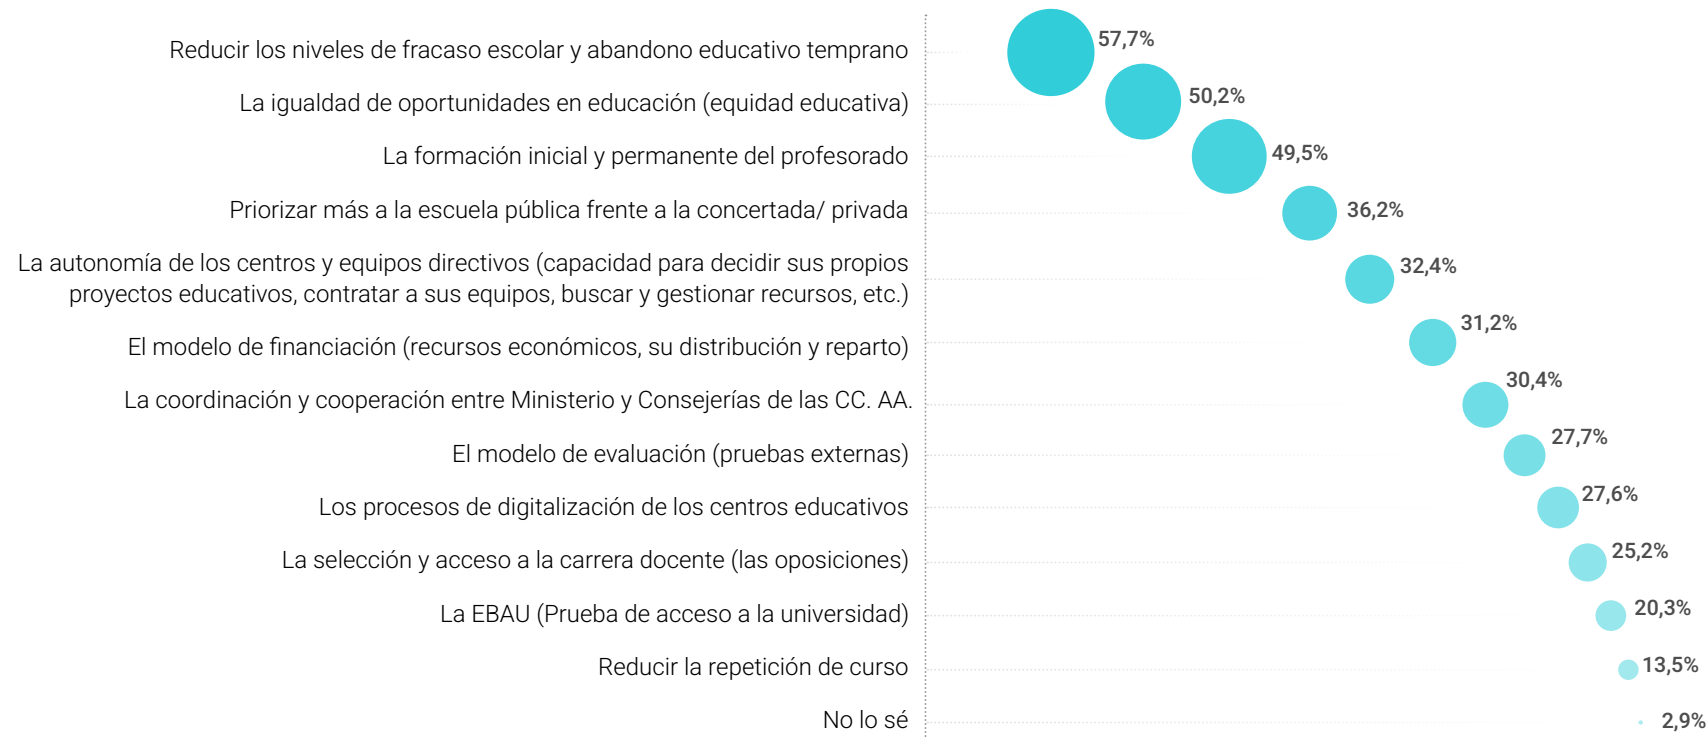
Reducir los niveles de fracaso escolar y abandono educativo temprano
La igualdad de oportunidades en educación (equidad educativa)
La formación inicial y permanente del profesorado
Priorizar más a la escuela pública frente a la concertada/ privada
La autonomía de los centros y equipos directivos (capacidad para decidir sus propios proyectos educativos, contratar a sus equipos, buscar y gestionar recursos, etc.)
El modelo de financiación (recursos económicos, su distribución y reparto)
La coordinación y cooperación entre Ministerio y Consejerías de las CC. AA.
El modelo de evaluación (pruebas externas)
Los procesos de digitalización de los centros educativos
La selección y acceso a la carrera docente (las oposiciones)
La EBAU (Prueba de acceso a la universidad)
Reducir la repetición de curso
No lo sé

57,7%
50,2%
49,5%
36,2%
32,4%
31,2%
30,4%
27,7%
27,6%
25,2%
20,3%
13,5%
2,9%